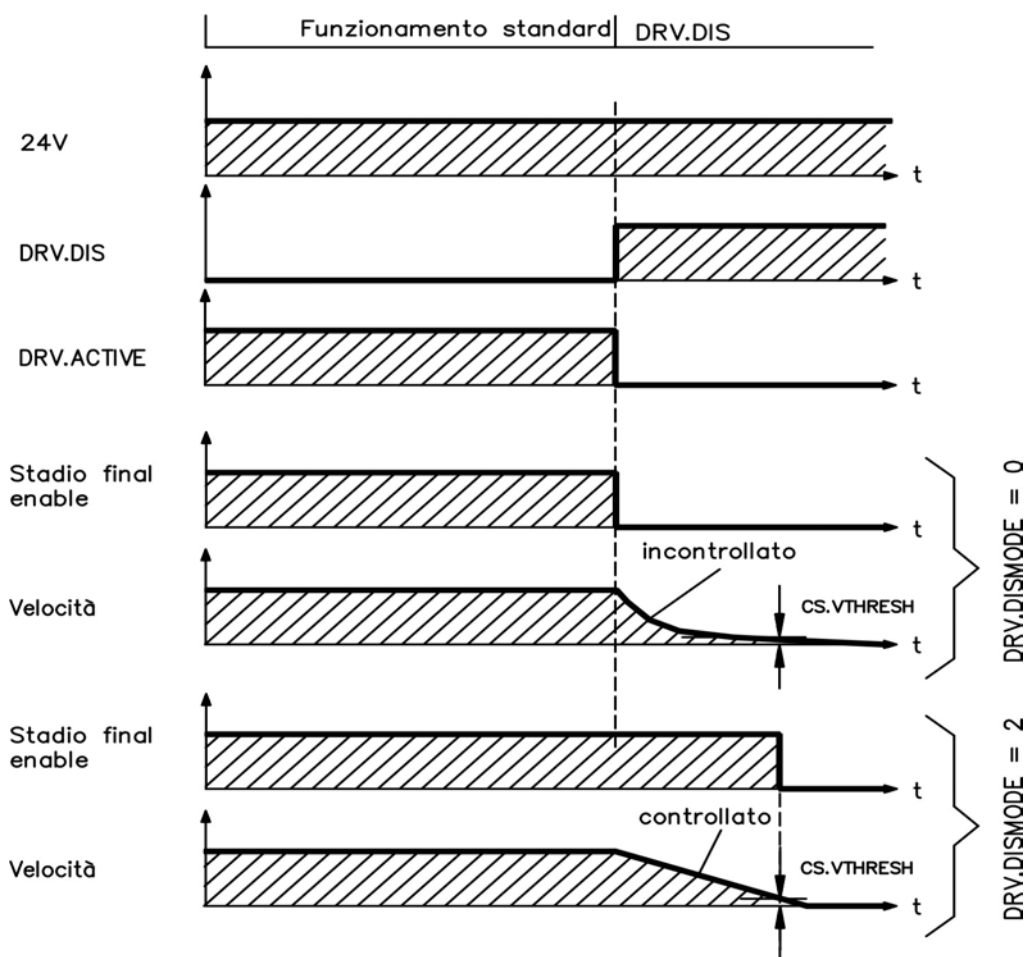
Funzionamento standard DRV.DIS

24V
t

DRV.DIS
t

DRV.ACTIVE
t

Stadio final enable
t

incontrollato

Velocità
CS.VTHRESH
t

DRV.DISMODE = 0

Stadio final enable
t

controllato

Velocità
CS.VTHRESH
t

DRV.DISMODE = 2